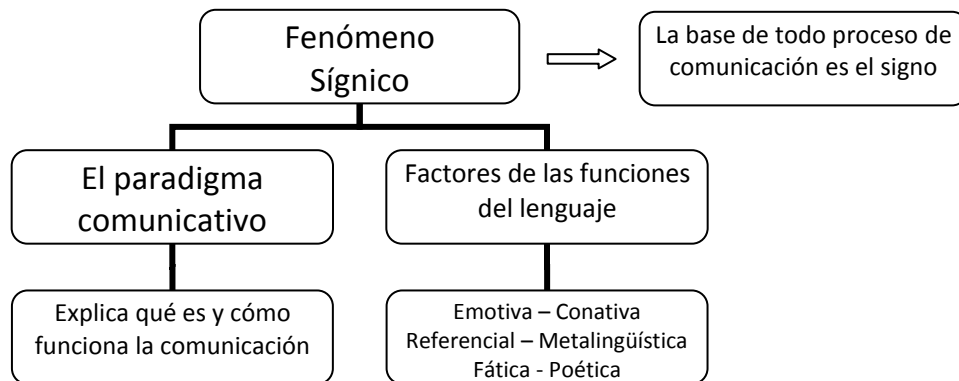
Fenómeno Sígnico

La base de todo proceso de comunicación es el signo

El paradigma comunicativo

Factores de las funciones del lenguaje

Explica qué es y cómo funciona la comunicación

Emotiva – Conativa
Referencial – Metalingüística
Fática - Poética